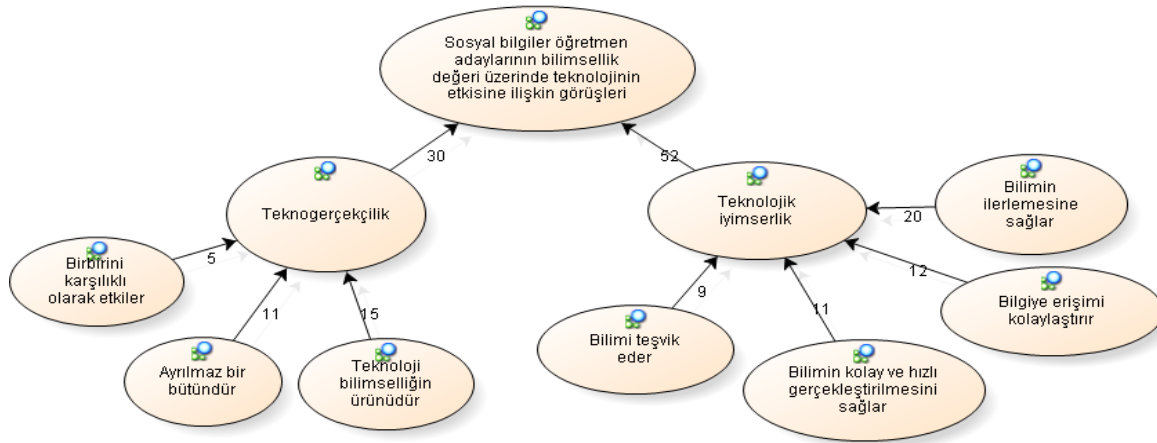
Sosyal bilgiler öğretmen adaylarının bilimsellik değeri üzerinde teknolojinin etkisine ilişkin görüşleri

30

52

Teknogerçekçilik

Teknolojik iyimserlik

Bilimin ilerlemesine sağlar

20

12

Bilgiye erişimi kolaylaştırır

Birbirini karşılıklı olarak etkiler

5

11

15

9

11

Ayrılmaz bir bütündür

Teknoloji bilimselliğin ürünüdür

Bilimi teşvik eder

Bilimin kolay ve hızlı gerçekleştirilmesini sağlar